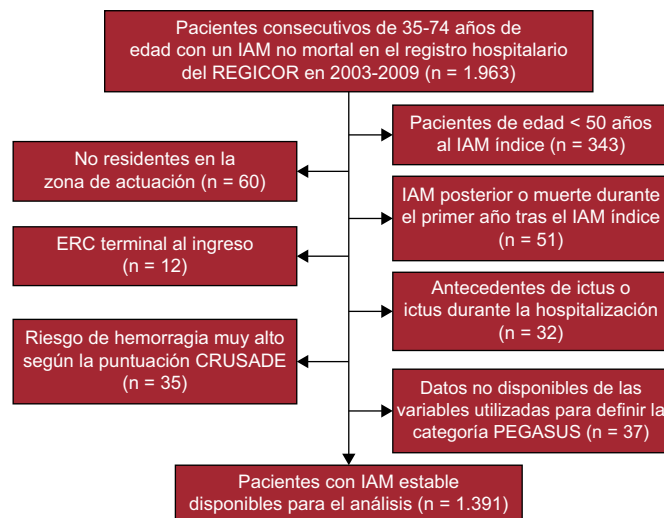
Pacientes consecutivos de 35-74 años de edad con un IAM no mortal en el registro hospitalario del REGICOR en 2003-2009 (n = 1.963)

Pacientes de edad < 50 años al IAM índice (n = 343)

No residentes en la zona de actuación (n = 60)

IAM posterior o muerte durante el primer año tras el IAM índice (n = 51)

ERC terminal al ingreso (n = 12)

Antecedentes de ictus o ictus durante la hospitalización (n = 32)

Riesgo de hemorragia muy alto según la puntuación CRUSADE (n = 35)

Datos no disponibles de las variables utilizadas para definir la categoría PEGASUS (n = 37)

Pacientes con IAM estable disponibles para el análisis (n = 1.391)